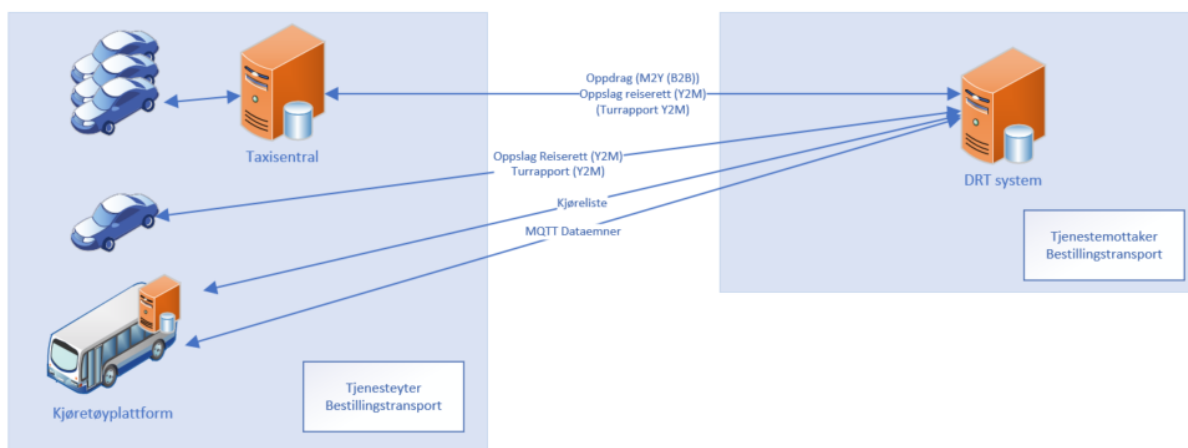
Taxisentral

Oppdrag (M2Y (B2B))
Oppslag reiserett (Y2M)
(Turrapport Y2M)

DRT system

Oppslag Reiserett (Y2M)
Turrapport (Y2M)

Kjøreliste

MQTT Dataemner

Tjenestemottaker
Bestillingstransport

Kjøretøyplattform

Tjenesteyter
Bestillingstransport